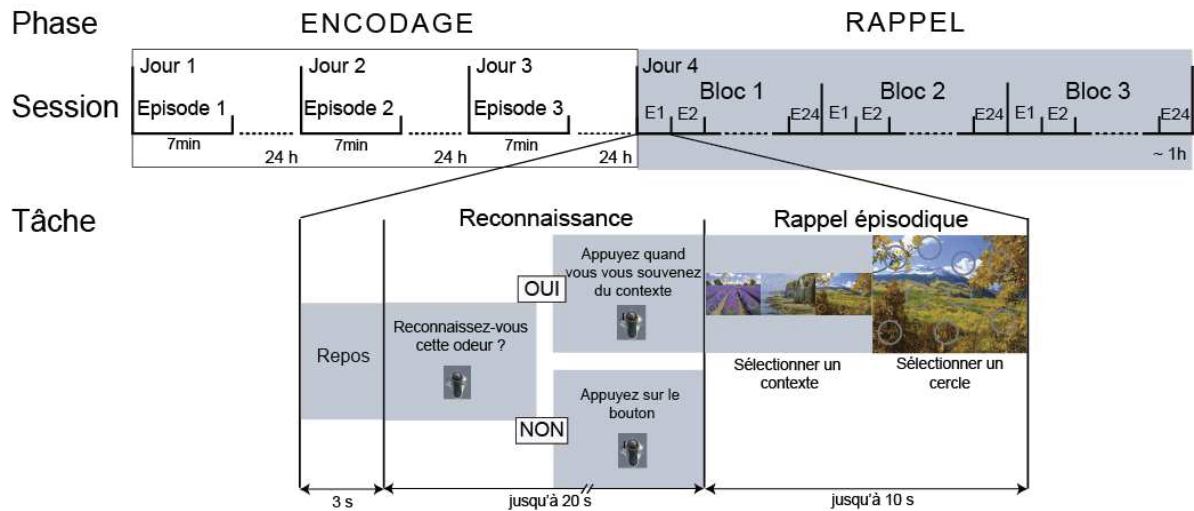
Phase ENCODAGE RAPPEL

Session

Jour 1
Episode 1
7min
24 h

Jour 2
Episode 2
7min
24 h

Jour 3
Episode 3
7min
24 h

Jour 4
Bloc 1
E1 E2 E24
Bloc 2
E1 E2 E24
Bloc 3
E1 E2 E24
~ 1h

Tâche

Reconnaissance

Rappel épisodique

Repos

Reconnaissez-vous cette odeur ?

OUI

Appuyez quand vous vous souvenez du contexte

NON

Appuyez sur le bouton

Sélectionner un contexte

Sélectionner un cercle

3 s

jusqu'à 20 s

jusqu'à 10 s